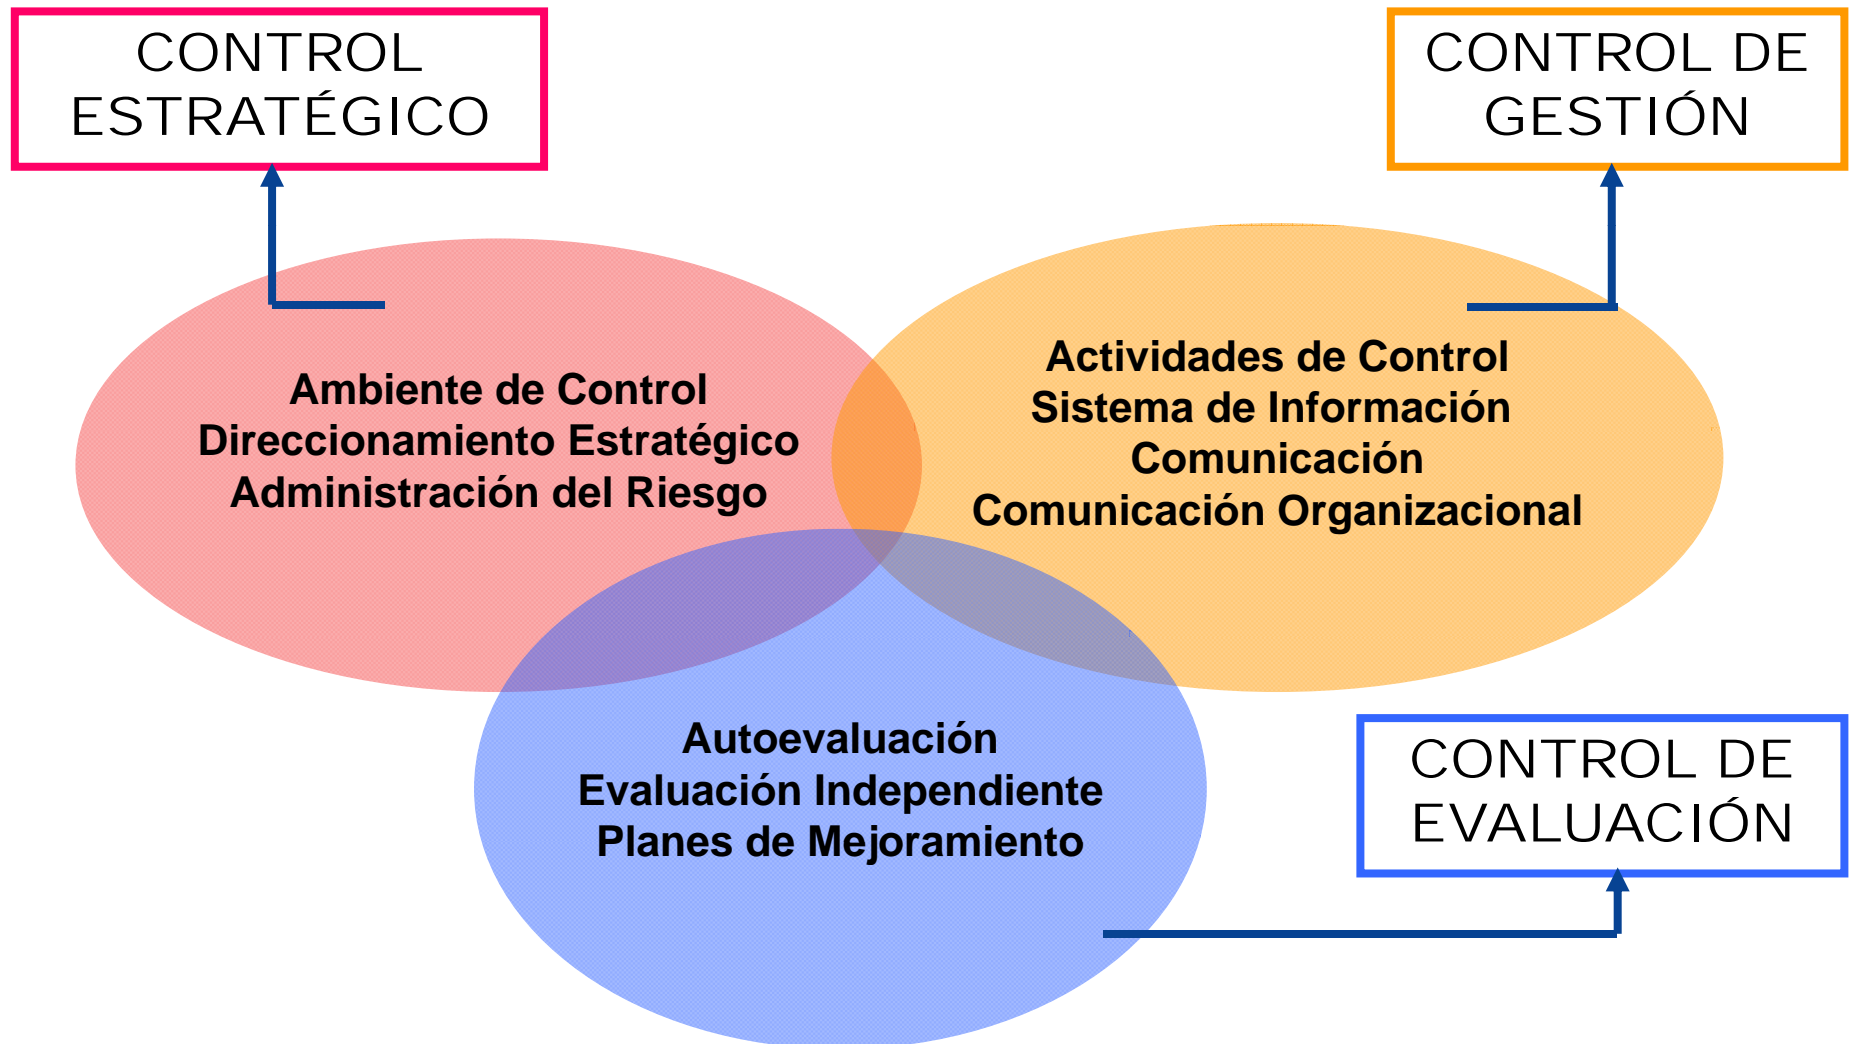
CONTROL ESTRATÉGICO

CONTROL DE GESTIÓN

Ambiente de Control
Direccionamiento Estratégico
Administración del Riesgo

Actividades de Control
Sistema de Información
Comunicación
Comunicación Organizacional

Autoevaluación
Evaluación Independiente
Planes de Mejoramiento

CONTROL DE EVALUACIÓN